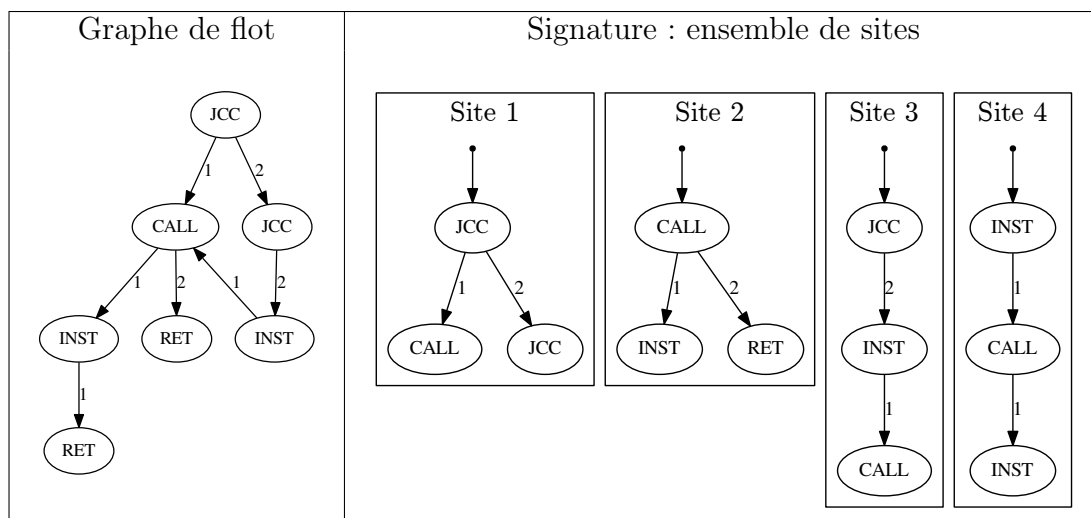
| Graphe de flot | Signature : ensemble de sites |
|---|---|

Graphe de flot

JCC
1
2
CALL
JCC
1
2
1
2
INST
RET
INST
1
RET

Signature : ensemble de sites

Site 1
JCC
1
2
CALL
JCC

Site 2
CALL
1
2
INST
RET

Site 3
JCC
2
INST
1
CALL

Site 4
INST
1
CALL
1
INST